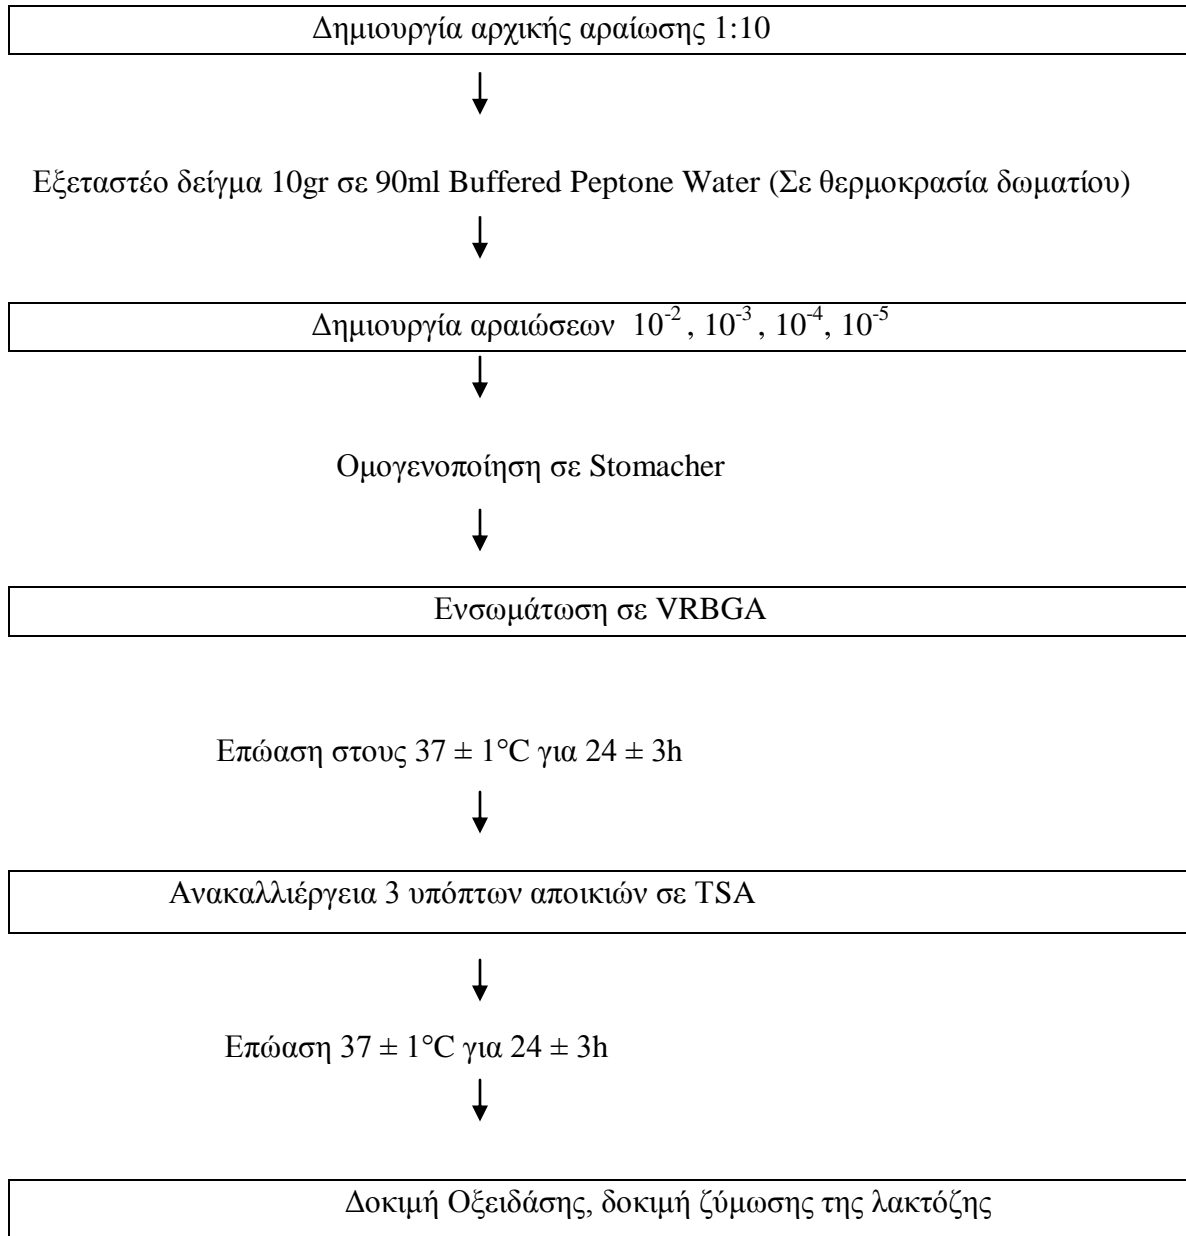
Δημιουργία αρχικής αραίωσης 1:10

Εξεταστέο δείγμα 10gr σε 90ml Buffered Peptone Water (Σε θερμοκρασία δωματίου)

Δημιουργία αραιώσεων $10^{-2}$, $10^{-3}$, $10^{-4}$, $10^{-5}$

Ομογενοποίηση σε Stomacher

Ενσωμάτωση σε VRBGA

Επώαση στους $37 \pm 1°C$ για $24 \pm 3h$

Ανακαλλιέργεια 3 υπόπτων αποικιών σε TSA

Επώαση $37 \pm 1°C$ για $24 \pm 3h$

Δοκιμή Οξειδάσης, δοκιμή ζύμωσης της λακτόζης